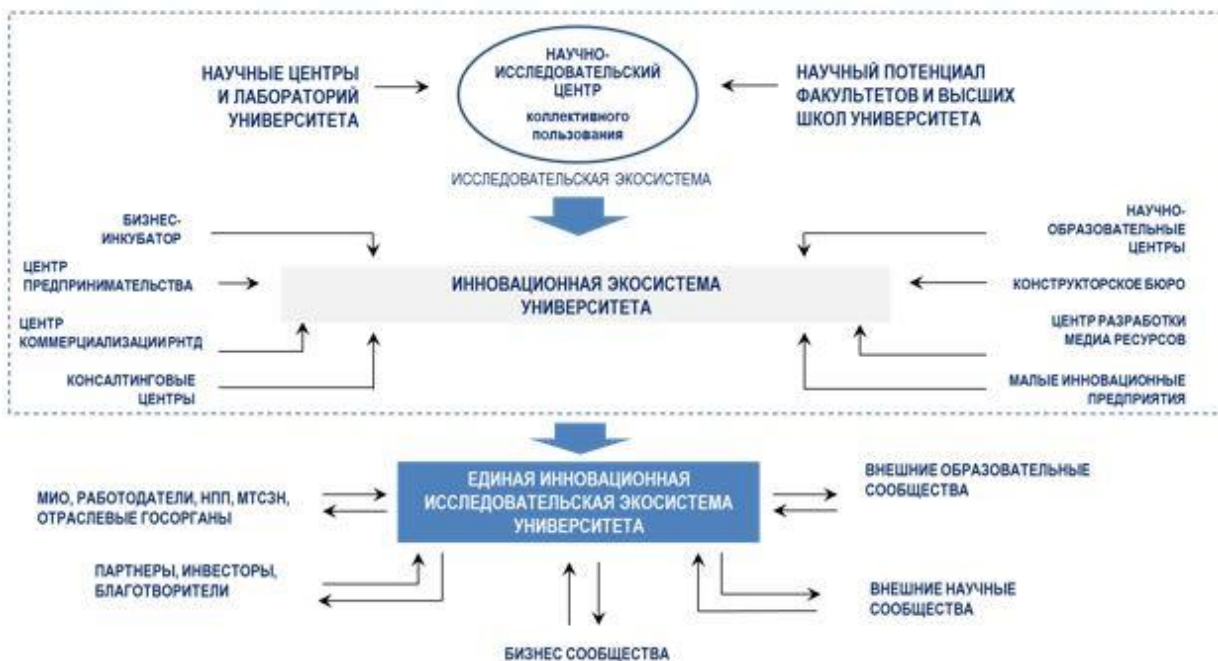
НАУЧНЫЕ ЦЕНТРЫ И ЛАБОРАТОРИЙ УНИВЕРСИТЕТА

НАУЧНО-ИССЛЕДОВАТЕЛЬСКИЙ ЦЕНТР коллективного пользования

НАУЧНЫЙ ПОТЕНЦИАЛ ФАКУЛЬТЕТОВ И ВЫСШИХ ШКОЛ УНИВЕРСИТЕТА

ИССЛЕДОВАТЕЛЬСКАЯ ЭКОСИСТЕМА

БИЗНЕС-ИНКУБАТОР

ЦЕНТР ПРЕДПРИНИМАТЕЛЬСТВА

ЦЕНТР КОММЕРЦИАЛИЗАЦИИ РНТД

КОНСАЛТИНГОВЫЕ ЦЕНТРЫ

ИННОВАЦИОННАЯ ЭКОСИСТЕМА УНИВЕРСИТЕТА

НАУЧНО-ОБРАЗОВАТЕЛЬНЫЕ ЦЕНТРЫ

КОНСТРУКТОРСКОЕ БЮРО

ЦЕНТР РАЗРАБОТКИ МЕДИА РЕСУРСОВ

МАЛЫЕ ИННОВАЦИОННЫЕ ПРЕДПРИЯТИЯ

МИО, РАБОТОДАТЕЛИ, НПП, МТСЗН, ОТРАСЛЕВЫЕ ГОСОРГАНЫ

ЕДИНАЯ ИННОВАЦИОННАЯ ИССЛЕДОВАТЕЛЬСКАЯ ЭКОСИСТЕМА УНИВЕРСИТЕТА

ВНЕШНИЕ ОБРАЗОВАТЕЛЬНЫЕ СООБЩЕСТВА

ПАРТНЕРЫ, ИНВЕСТОРЫ, БЛАГОТВОРИТЕЛИ

ВНЕШНИЕ НАУЧНЫЕ СООБЩЕСТВА

БИЗНЕС СООБЩЕСТВА